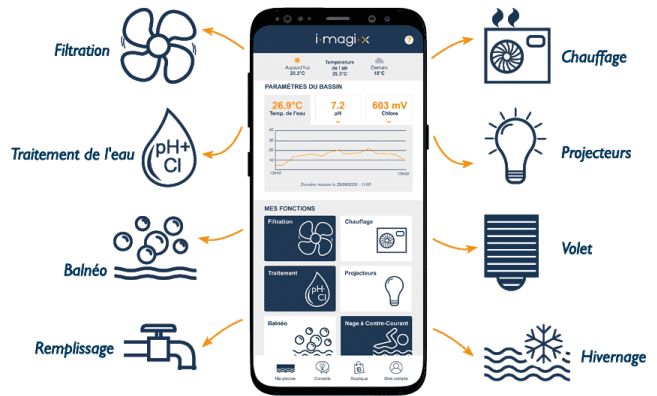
Filtration

Traitement de l'eau

pH+
Cl

Balnéo

Remplissage

Chauffage

Projecteurs

Volet

Hivernage

i-magi-x

Aujourd'hui
20.3°C

Température de l'air
25.3°C

Demain
18°C

PARAMÈTRES DU BASSIN

26.9°C
Temp. de l'eau

7.2
pH

603 mV
Chlore

Dernière mesure le 20/09/2020 - 11:05

MES FONCTIONS

Filtration

Chauffage

Traitement

pH
Cl

Projecteurs

Balnéo

Nage à Contre-Courant

Ma piscine

Conseils

Boutique

Mon compte